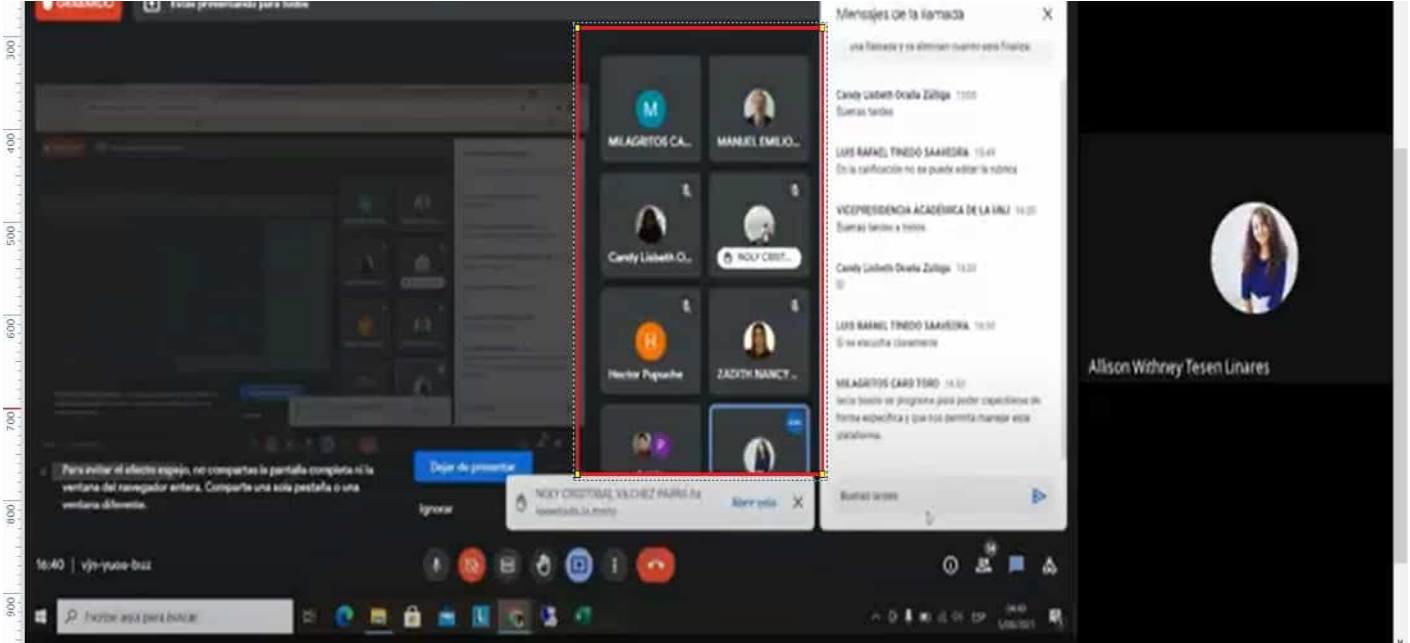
GRABANDO
Estás presentando para todos

Mensajes de la llamada
una llamada y se eliminan cuando esta finaliza.

Candy Lisbeth Ocaña Zúñiga 15:05
Buenas tardes

LUIS RAFAEL TINEDO SAAVEDRA 15:49
En la calificación no se puede editar la rúbrica

VICEPRESIDENCIA ACADÉMICA DE LA UNJ 16:20
Buenas tardes a todos

Candy Lisbeth Ocaña Zúñiga 16:30
Sí

LUIS RAFAEL TINEDO SAAVEDRA 16:30
Sí se escucha claramente

MILAGRITOS CARO TORO 16:33
seria bueno se programe para poder capacitarse de forma específica y que nos permita manejar esta plataforma.

Buenas tardes

MILAGRITOS CA...
MANUEL EMILIO...
Candy Lisbeth O...
NOLY CRIST...
Hector Pupuche
ZADITH NANCY...

Allison Withney Tesen Linares

Para evitar el efecto espejo, no compartas la pantalla completa ni la ventana del navegador entera. Comparte una sola pestaña o una ventana diferente.
Dejar de presentar
Ignorar

NOLY CRISTOBAL VILCHEZ PARRA ha levantado la mano
Abrir cola

16:40 | vjn-yuoa-buz

Escribe aquí para buscar

300
400
500
600
700
800
900